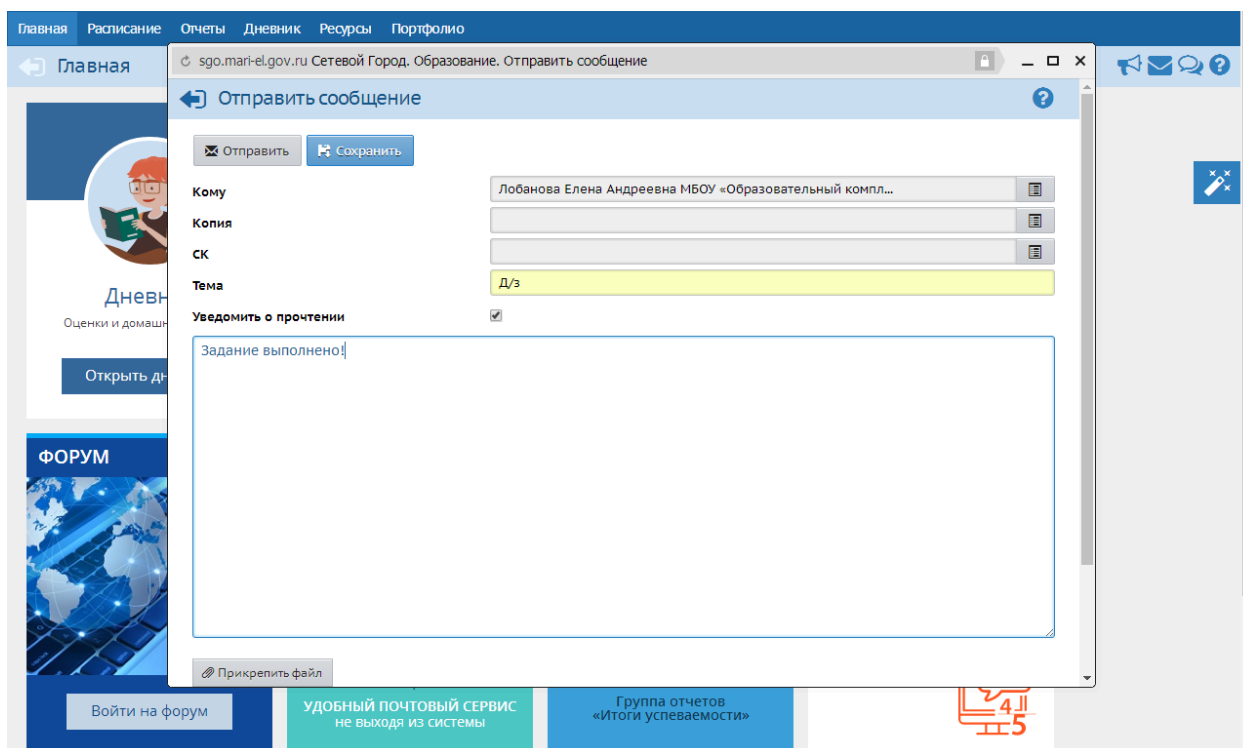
Главная Расписание Отчеты Дневник Ресурсы Портфолио

Главная

sgo.mari-el.gov.ru Сетевой Город. Образование. Отправить сообщение

Отправить сообщение

Отправить Сохранить

Кому Лобанова Елена Андреевна МБОУ «Образовательный компл...

Копия

СК

Тема Д/з

Уведомить о прочтении

Задание выполнено!

Прикрепить файл

Дневн

Оценки и домашн

Открыть дн

ФОРУМ

Войти на форум

УДОБНЫЙ ПОЧТОВЫЙ СЕРВИС
не выходя из системы

Группа отчетов
«Итоги успеваемости»

4
5